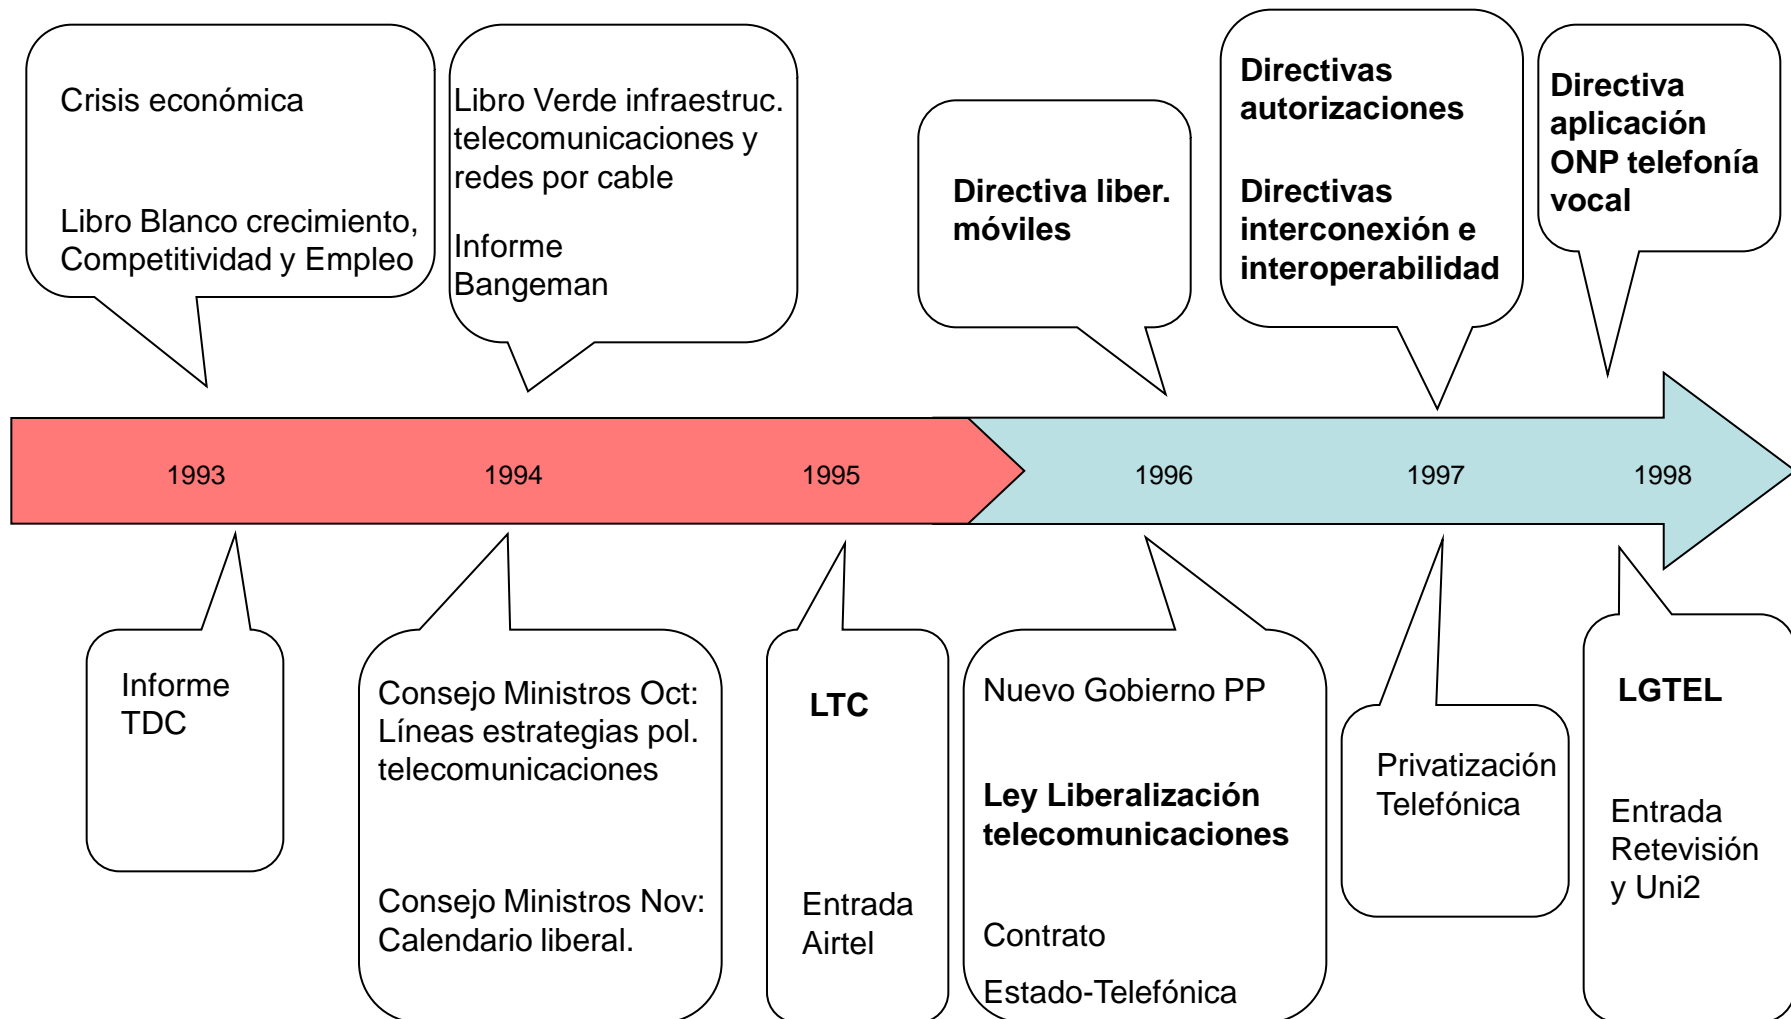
Crisis económica

Libro Blanco crecimiento, Competitividad y Empleo

Libro Verde infraestruc. telecomunicaciones y redes por cable

Informe Bangeman

Directiva liber. móviles

Directivas autorizaciones

Directivas interconexión e interoperabilidad

Directiva aplicación ONP telefonía vocal

1993

1994

1995

1996

1997

1998

Informe TDC

Consejo Ministros Oct: Líneas estrategias pol. telecomunicaciones

Consejo Ministros Nov: Calendario liberal.

LTC

Entrada Airtel

Nuevo Gobierno PP

Ley Liberalización telecomunicaciones

Contrato

Estado-Telefónica

Privatización Telefónica

LGTEL

Entrada Retevisión y Uni2